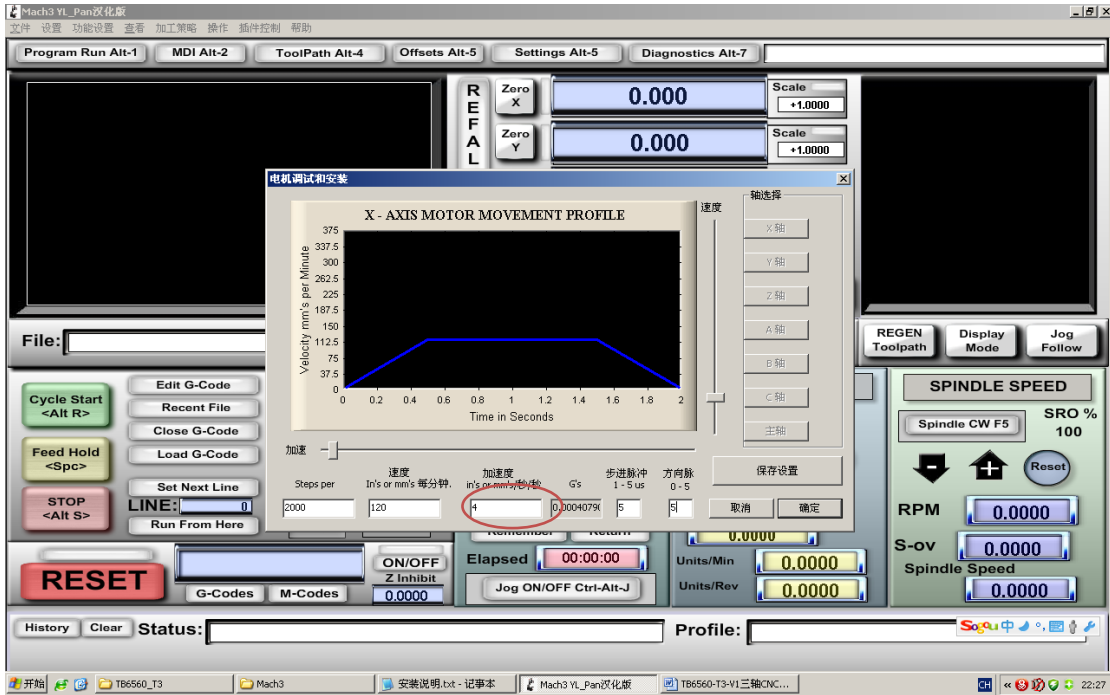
Mach3 YL_Pan汉化版
文件 设置 功能设置 查看 加工策略 操作 插件控制 帮助

Program Run Alt-1 | MDI Alt-2 | ToolPath Alt-4 | Offsets Alt-5 | Settings Alt-5 | Diagnostics Alt-7

R E F A L
Zero X
0.000
Scale
+1.0000
Zero Y
0.000
Scale
+1.0000

电机调试和安装

X - AXIS MOTOR MOVEMENT PROFILE

Velocity mm's per Minute
375
337.5
300
262.5
225
187.5
150
112.5
75
37.5
0
0 0.2 0.4 0.6 0.8 1 1.2 1.4 1.6 1.8 2
Time in Seconds

速度
轴选择
X轴
Y轴
Z轴
A轴
B轴
C轴
主轴

加速

Steps per
速度 In's or mm's 每分钟
加速度 in's or mm's/秒/秒
G's
步进脉冲 1 - 5 us
方向脉 0 - 5
保存设置

2000
120
4
0.0004079
5
5
取消
确定

File:

REGEN Toolpath
Display Mode
Jog Follow

Cycle Start <Alt R>
Edit G-Code
Recent File
Close G-Code
Feed Hold <Spc>
Load G-Code
Set Next Line
STOP <Alt S>
LINE: 0
Run From Here

Remember
Return
0.0000

RESET
ON/OFF
Z Inhibit
0.0000
G-Codes
M-Codes

Elapsed
00:00:00
Jog ON/OFF Ctrl-Alt-J
Units/Min
0.0000
Units/Rev
0.0000

SPINDLE SPEED
Spindle CW F5
SRO %
100
Reset
RPM
0.0000
S-ov
0.0000
Spindle Speed
0.0000

History
Clear
Status:
Profile:

开始
TB6560_T3
Mach3
安装说明.txt - 记事本
Mach3 YL_Pan汉化版
TB6560-T3-V1三轴CNC...
CH
22:27